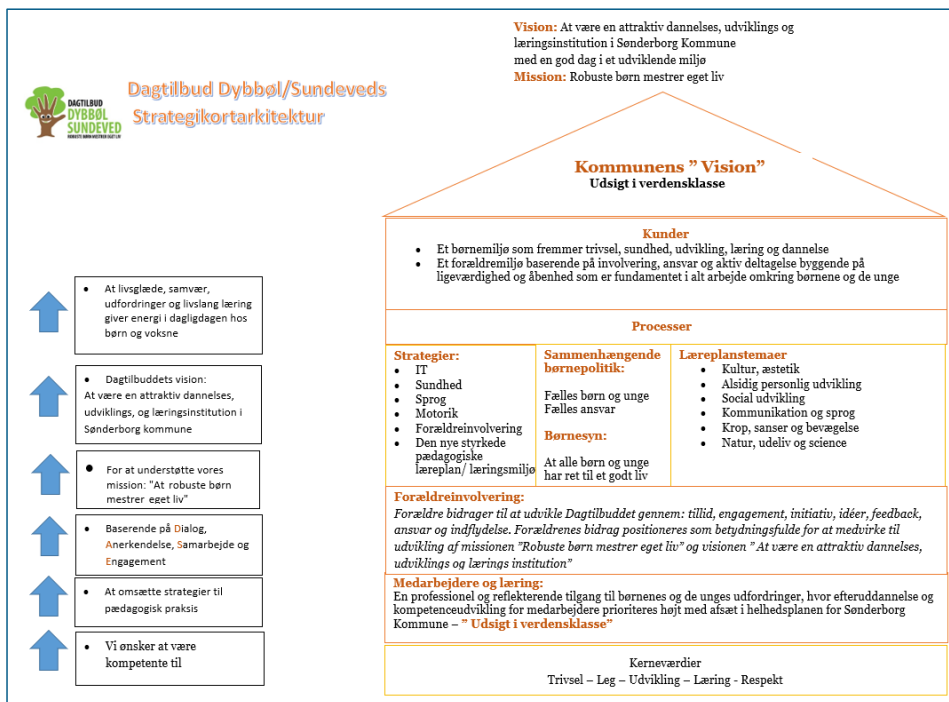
Vision: At være en attraktiv dannelses, udviklings og læringsinstitution i Sønderborg Kommune med en god dag i et udviklende miljø
Mission: Robuste børn mestrer eget liv

DAGTILBUD DYBBØL SUNDEVED ROBUSTE BØRN MESTRER EGET LIV

Dagtilbud Dybbøl/Sundeveds Strategikortarkitektur

Kommunens " Vision"
Udsigt i verdensklasse

Kunder
• Et børnemiljø som fremmer trivsel, sundhed, udvikling, læring og dannelse
• Et forældremiljø baserende på involvering, ansvar og aktiv deltagelse byggende på ligeværdighed og åbenhed som er fundamentet i alt arbejde omkring børnene og de unge

Processer

Strategier:
• IT
• Sundhed
• Sprog
• Motorik
• Forældreinvolvering
• Den nye styrkede pædagogiske læreplan/ læringsmiljø

Sammenhængende børnepolitik:
Fælles børn og unge
Fælles ansvar

Børnesyn:
At alle børn og unge har ret til et godt liv

Læreplanstemaer
• Kultur, æstetik
• Alsidig personlig udvikling
• Social udvikling
• Kommunikation og sprog
• Krop, sanser og bevægelse
• Natur, udeliv og science

Forældreinvolvering:
Forældre bidrager til at udvikle Dagtilbuddet gennem: tillid, engagement, initiativ, idéer, feedback, ansvar og indflydelse. Forældrenes bidrag positioneres som betydningsfulde for at medvirke til udvikling af missionen "Robuste børn mestrer eget liv" og visionen " At være en attraktiv dannelses, udviklings og lærings institution"

Medarbejdere og læring:
En professionel og reflekterende tilgang til børnenes og de unges udfordringer, hvor efteruddannelse og kompetenceudvikling for medarbejdere prioriteres højt med afsæt i helhedsplanen for Sønderborg Kommune – " Udsigt i verdensklasse"

Kerneværdier
Trivsel – Leg – Udvikling – Læring - Respekt

• At livsglæde, samvær, udfordringer og livslang læring giver energi i dagligdagen hos børn og voksne

• Dagtilbuddets vision:
At være en attraktiv dannelses, udviklings, og læringsinstitution i Sønderborg kommune

• For at understøtte vores mission: "At robuste børn mestrer eget liv"

• Baserende på Dialog, Anerkendelse, Samarbejde og Engagement

• At omsætte strategier til pædagogisk praksis

• Vi ønsker at være kompetente til